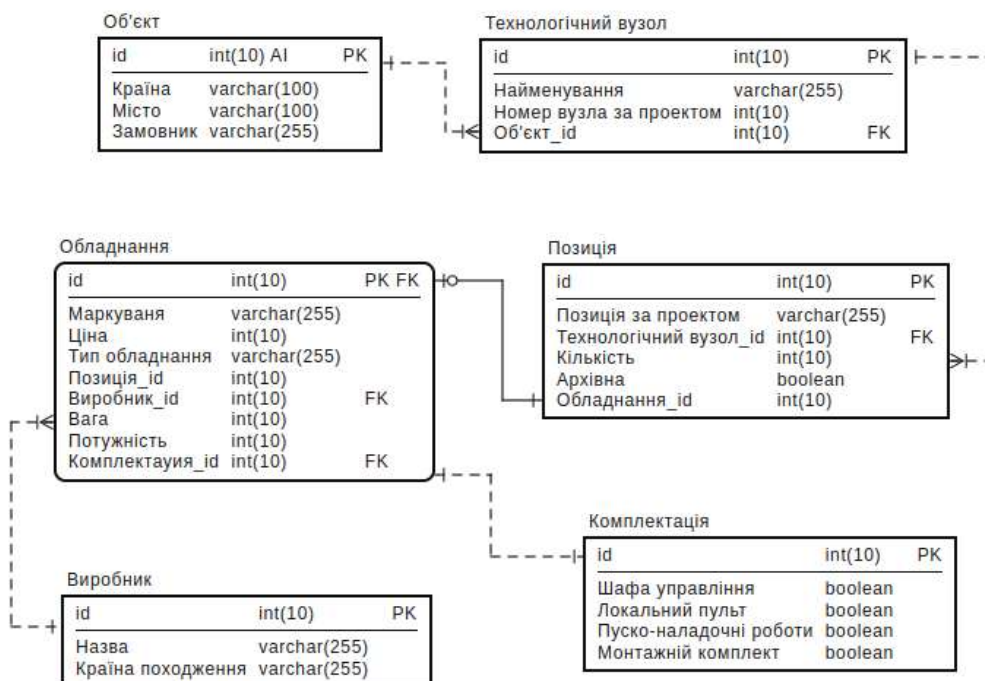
Об'єкт

| id | int(10) AI | PK |
|---|---|---|
| Країна | varchar(100) | |
| Місто | varchar(100) | |
| Замовник | varchar(255) | |

Технологічний вузол

| id | int(10) | PK |
|---|---|---|
| Найменування | varchar(255) | |
| Номер вузла за проектом | int(10) | |
| Об'єкт_id | int(10) | FK |

Обладнання

| id | int(10) | PK FK |
|---|---|---|
| Маркуваня | varchar(255) | |
| Ціна | int(10) | |
| Тип обладнання | varchar(255) | |
| Позиція_id | int(10) | |
| Виробник_id | int(10) | FK |
| Вага | int(10) | |
| Потужність | int(10) | |
| Комплектауия_id | int(10) | FK |

Позиція

| id | int(10) | PK |
|---|---|---|
| Позиція за проектом | varchar(255) | |
| Технологічний вузол_id | int(10) | FK |
| Кількість | int(10) | |
| Архівна | boolean | |
| Обладнання_id | int(10) | |

Комплектація

| id | int(10) | PK |
|---|---|---|
| Шафа управління | boolean | |
| Локальний пульт | boolean | |
| Пуско-наладочні роботи | boolean | |
| Монтажній комплект | boolean | |

Виробник

| id | int(10) | PK |
|---|---|---|
| Назва | varchar(255) | |
| Країна походження | varchar(255) | |